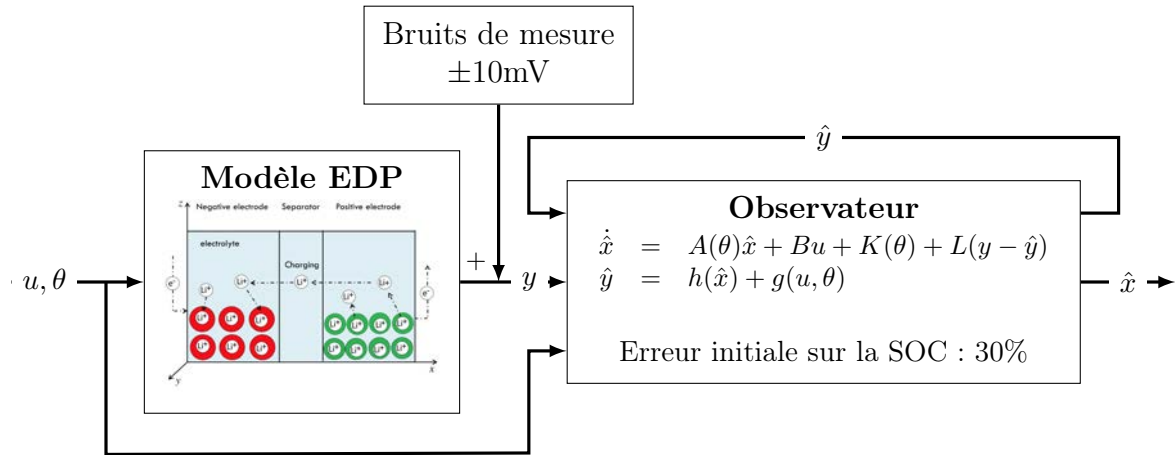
Bruits de mesure
±10mV

$\hat{y}$

Modèle EDP

Negative electrode Separator Positive electrode

z

electrolyte

Charging

$e^-$

$Li^+$

x

y

$u, \theta$

+

$y$

Observateur

$\dot{\hat{x}} = A(\theta)\hat{x} + Bu + K(\theta) + L(y - \hat{y})$
$\hat{y} = h(\hat{x}) + g(u, \theta)$

Erreur initiale sur la SOC : 30%

$\hat{x}$